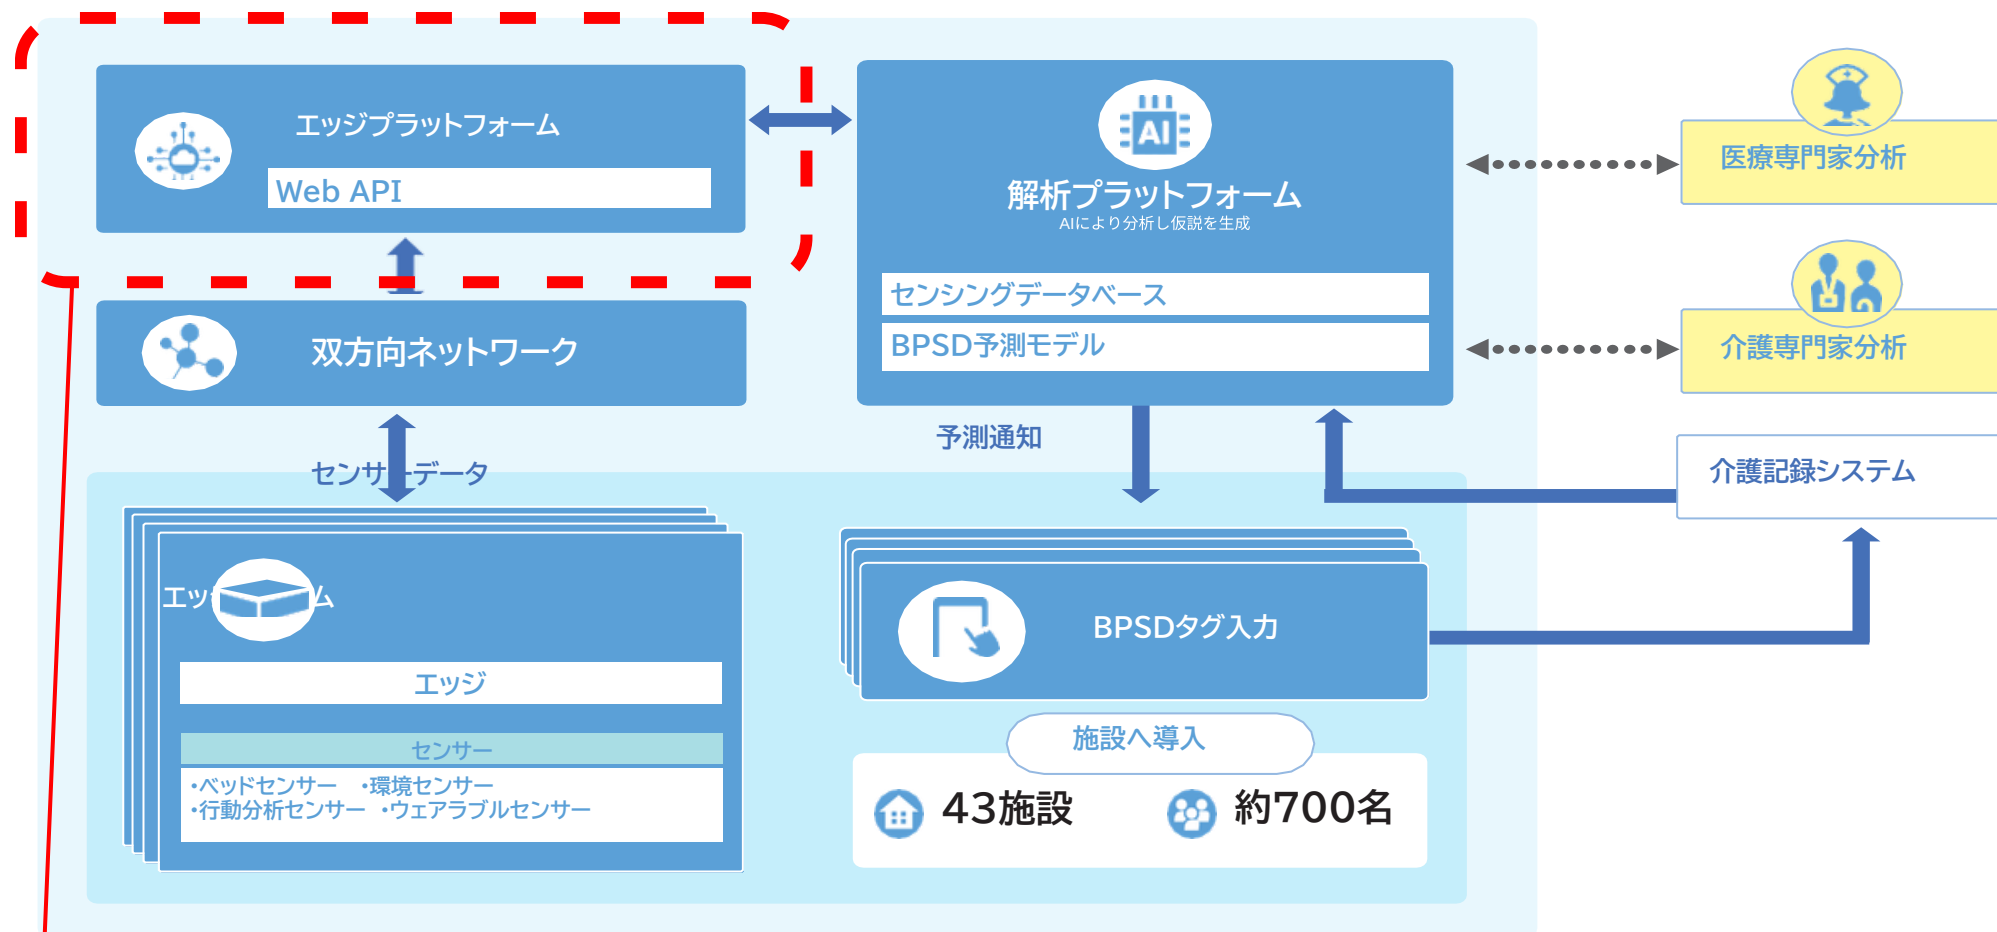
エッジプラットフォーム

Web API

双方向ネットワーク

AI

解析プラットフォーム

AIにより分析し仮説を生成

センシングデータベース

BPSD予測モデル

医療専門家分析

介護専門家分析

予測通知

センサ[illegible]データ

介護記録システム

エッ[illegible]ム

エッジ

センサー

・ベッドセンサー　・環境センサー
・行動分析センサー　・ウェアラブルセンサー

BPSDタグ入力

施設へ導入

43施設

約700名